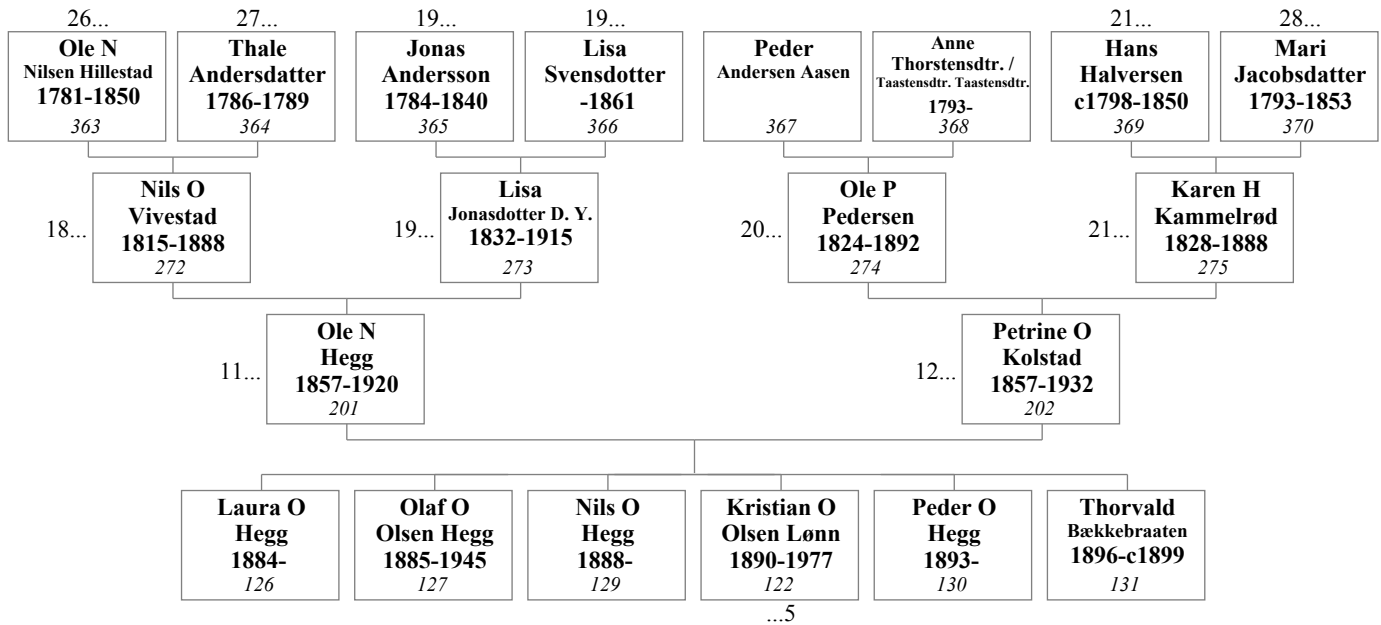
26...
Ole N
Nilsen Hillestad
1781-1850
363

27...
Thale
Andersdatter
1786-1789
364

19...
Jonas
Andersson
1784-1840
365

19...
Lisa
Svensdotter
-1861
366

Peder
Andersen Aasen
367

Anne
Thorstensdtr. /
Taastensdtr. Taastensdtr.
1793-
368

21...
Hans
Halversen
c1798-1850
369

28...
Mari
Jacobsdatter
1793-1853
370

18...
Nils O
Vivestad
1815-1888
272

19...
Lisa
Jonasdotter D. Y.
1832-1915
273

20...
Ole P
Pedersen
1824-1892
274

21...
Karen H
Kammelrød
1828-1888
275

11...
Ole N
Hegg
1857-1920
201

12...
Petrine O
Kolstad
1857-1932
202

Laura O
Hegg
1884-
126

Olaf O
Olsen Hegg
1885-1945
127

Nils O
Hegg
1888-
129

Kristian O
Olsen Lønn
1890-1977
122

Peder O
Hegg
1893-
130

Thorvald
Bækkebraaten
1896-c1899
131

...5